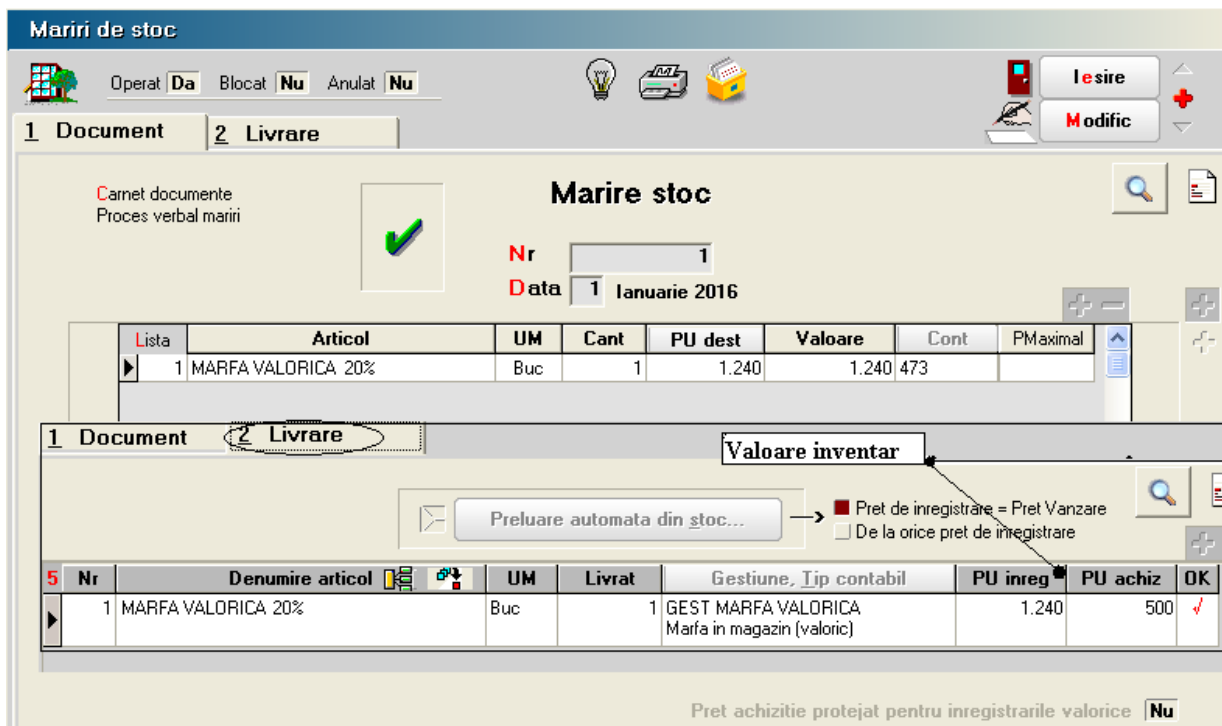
Mariri de stoc

Operat Da Blocat Nu Anulat Nu

Iesire
Modific

1 Document 2 Livrare

Carnet documente
Proces verbal mariri

Marire stoc

Nr 1
Data 1 Ianuarie 2016

| Lista | Articol | UM | Cant | PU dest | Valoare | Cont | PMaximal |
|---|---|---|---|---|---|---|---|
| 1 | MARFA VALORICA 20% | Buc | 1 | 1.240 | 1.240 | 473 | |

1 Document 2 Livrare

Valoare inventar

Preluare automata din stoc...

Pret de inregistrare = Pret Vanzare
De la orice pret de inregistrare

| 5 Nr | Denumire articol | UM | Livrat | Gestiune, Tip contabil | PU inreg | PU achiz | OK |
|---|---|---|---|---|---|---|---|
| 1 | MARFA VALORICA 20% | Buc | 1 | GEST MARFA VALORICA Marfa in magazin (valoric) | 1.240 | 500 | √ |

Pret achizitie protejat pentru inregistrarile valorice Nu